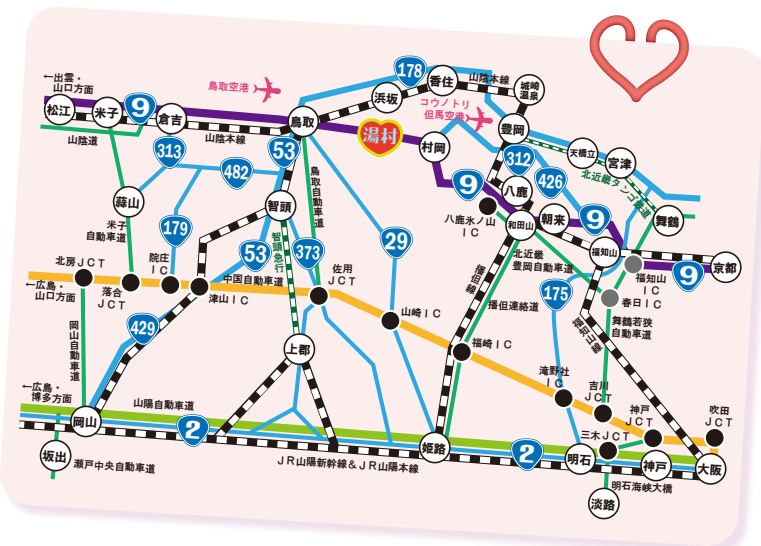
←出雲・山口方面

松江

米子

9

倉吉

鳥取空港

鳥取

178

香住

山陰本線

城崎温泉

浜坂

コウノトリ但馬空港

湯村

山陰道

313

山陰本線

53

482

鳥取自動車道

村岡

豊岡

312

天橋立

宮津

9

八鹿

426

北近畿タンゴ鉄道

蒜山

智頭

八鹿氷ノ山IC

和田山

朝来

9

舞鶴

米子自動車道

179

院庄IC

53

智頭急行

373

29

播但線

福知山

9

京都

北房JCT

←広島・山口方面

落合JCT

中国自動車道

津山IC

佐用JCT

北近畿豊岡自動車道

福知山IC

春日IC

429

山崎IC

播但連絡道

175

舞鶴若狭自動車道

岡山自動車道

上郡

福崎IC

福知山線

←広島・博多方面

滝野社IC

吉川JCT

吹田JCT

山陽自動車道

神戸JCT

岡山

2

三木JCT

姫路

2

明石

神戸

大阪

坂出

瀬戸中央自動車道

JR山陽新幹線&JR山陽本線

明石海峡大橋

淡路